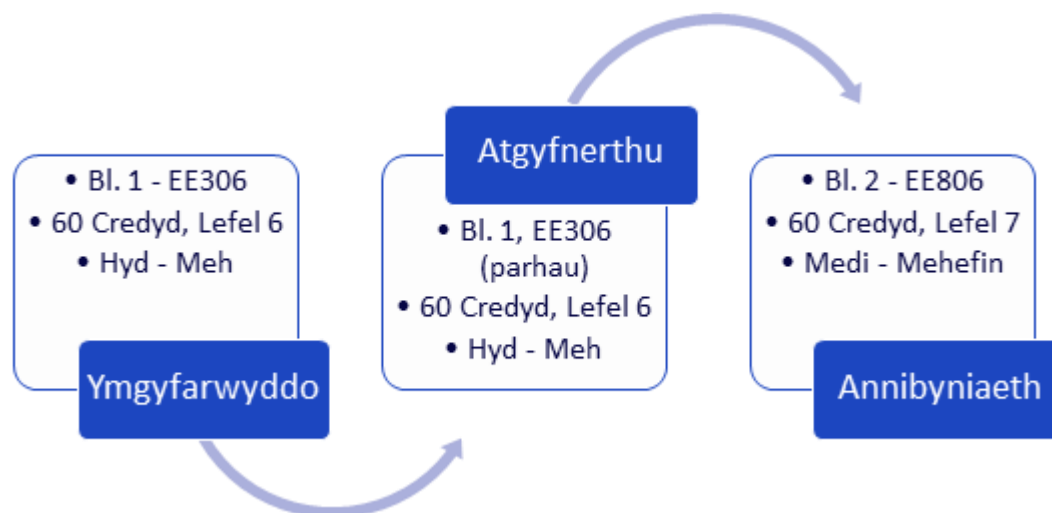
• Bl. 1 - EE306
• 60 Credyd, Lefel 6
• Hyd - Meh

Ymgyfarwyddo

Atgyfnerthu

• Bl. 1, EE306 (parhau)
• 60 Credyd, Lefel 6
• Hyd - Meh

• Bl. 2 - EE806
• 60 Credyd, Lefel 7
• Medi - Mehefin

Annibyniaeth